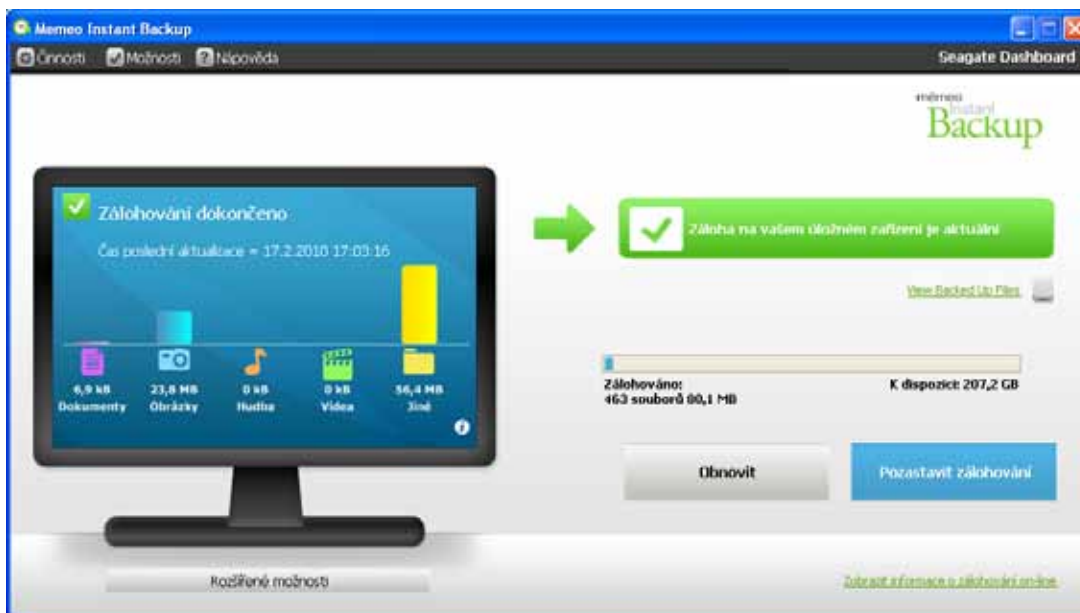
Memeo Instant Backup

Činnosti Možnosti Nápověda

Seagate Dashboard

memeo Instant Backup

Zálohování dokončeno

Čas poslední aktualizace = 17.2.2010 17:03:16

6,9 kB Dokumenty
23,8 MB Obrázky
0 kB Hudba
0 kB Videa
56,4 MB Jiné

Záloha na vašem úložném zařízení je aktuální

View Backed Up Files

Zálohováno:
463 souborů 80,1 MB

K dispozici: 207,2 GB

Obnovit

Pozastavit zálohování

Rozšířené možnosti

Zobrazit informace o zálohování online